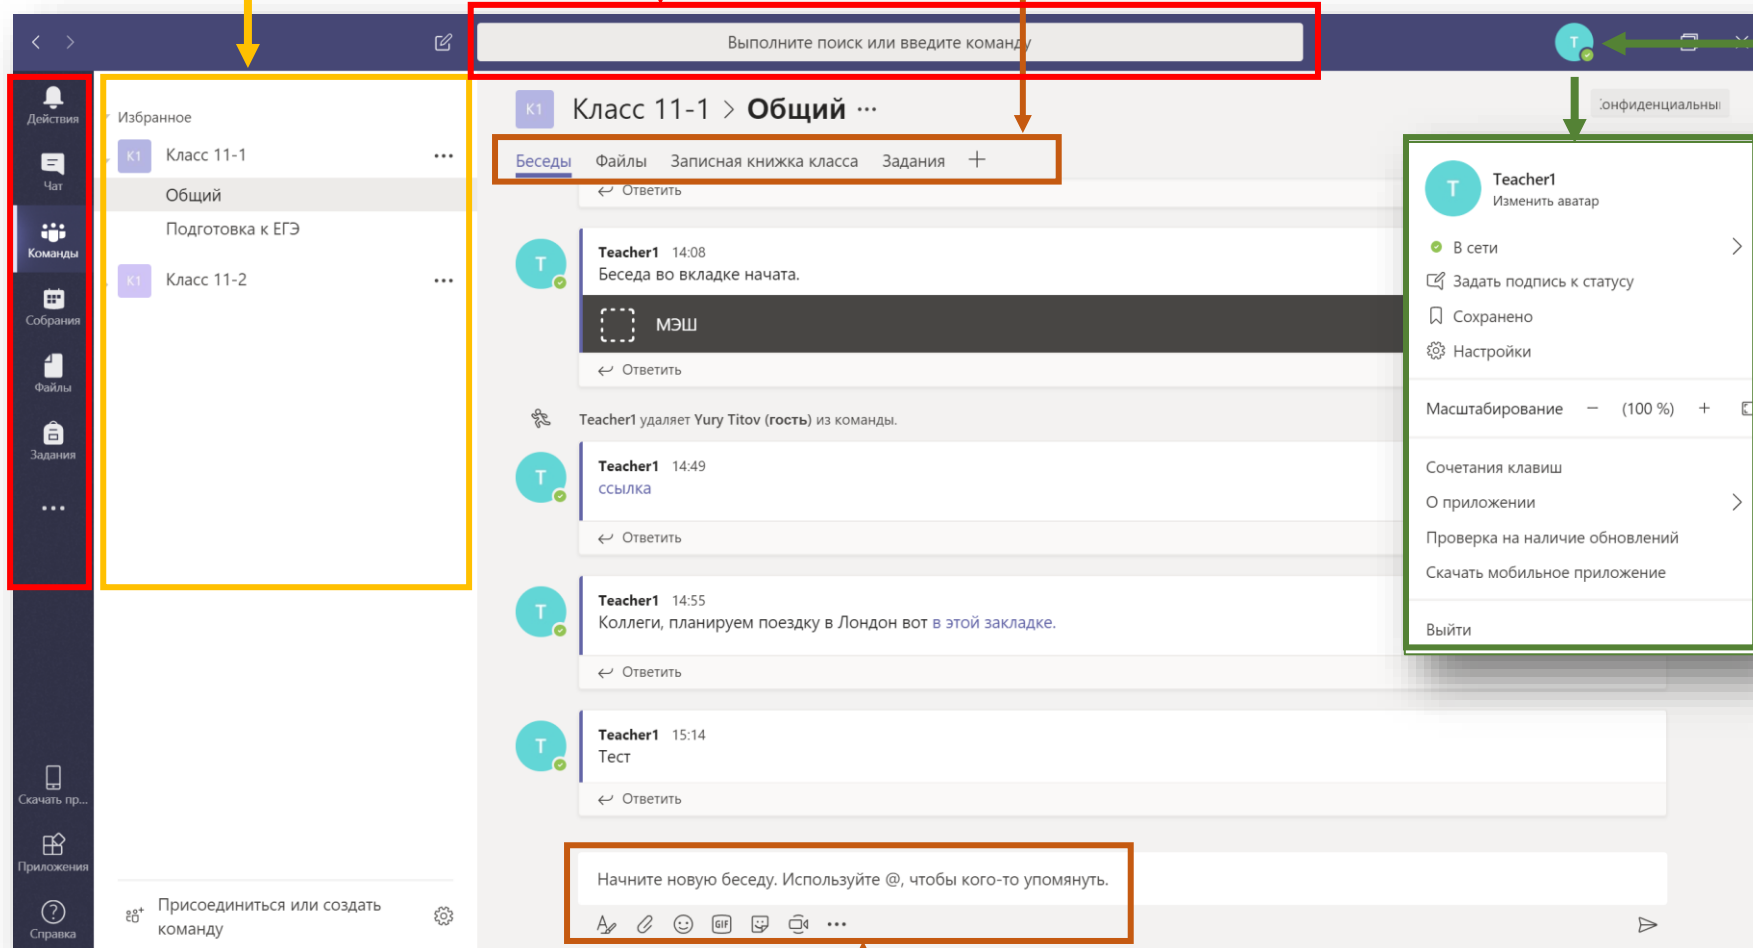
Выполните поиск или введите команду

Действия

Чат

Команды

Собрания

Файлы

Задания

...

Скачать пр...

Приложения

Справка

Избранное

K1 Класс 11-1 ...

Общий

Подготовка к ЕГЭ

K1 Класс 11-2 ...

Присоединиться или создать команду

K1 Класс 11-1 > Общий ...

Беседы Файлы Записная книжка класса Задания +

Ответить

T Teacher1 14:08
Беседа во вкладке начата.

МЭШ

Ответить

Teacher1 удаляет Yury Titov (гость) из команды.

T Teacher1 14:49
ссылка

Ответить

T Teacher1 14:55
Коллеги, планируем поездку в Лондон вот в этой закладке.

Ответить

T Teacher1 15:14
Тест

Ответить

Начните новую беседу. Используйте @, чтобы кого-то упомянуть.

:онфиденциальны

T Teacher1
Изменить аватар

В сети

Задать подпись к статусу

Сохранено

Настройки

Масштабирование − (100 %) +

Сочетания клавиш

О приложении

Проверка на наличие обновлений

Скачать мобильное приложение

Выйти